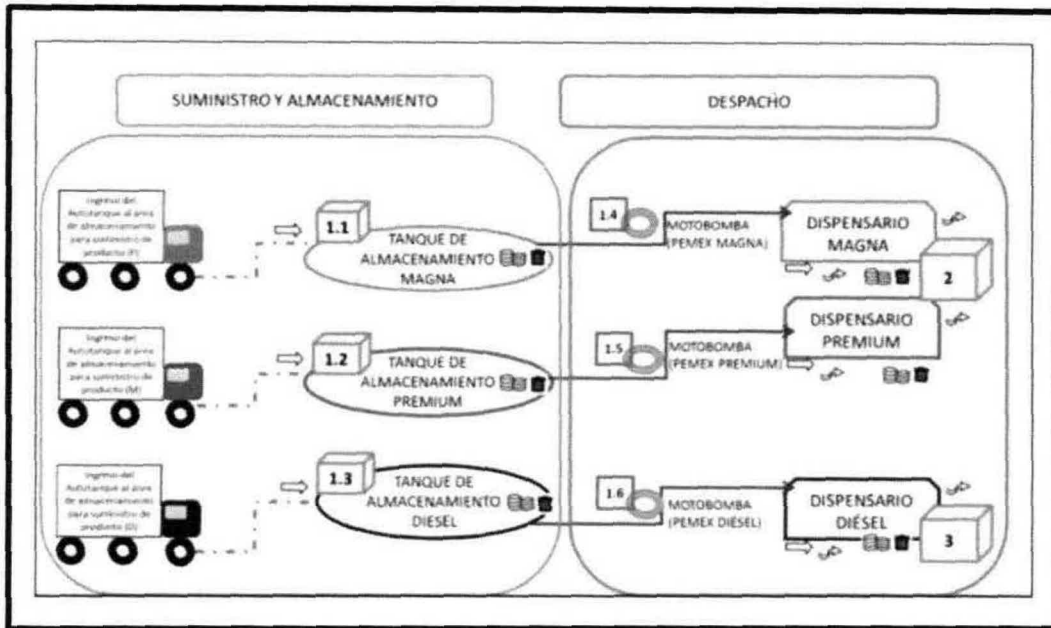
SUMINISTRO Y ALMACENAMIENTO

DESPACHO

Ingreso del Autotanque al área de almacenamiento para suministro de producto (F)

1.1

TANQUE DE ALMACENAMIENTO MAGNA

Ingreso del Autotanque al área de almacenamiento para suministro de producto (M)

1.2

TANQUE DE ALMACENAMIENTO PREMIUM

Ingreso del Autotanque al área de almacenamiento para suministro de producto (D)

1.3

TANQUE DE ALMACENAMIENTO DIESEL

1.4

MOTOBOMBA (PEMEX MAGNA)

DISPENSARIO MAGNA

2

1.5

MOTOBOMBA (PEMEX PREMIUM)

DISPENSARIO PREMIUM

1.6

MOTOBOMBA (PEMEX DIESEL)

DISPENSARIO DIÉSEL

3